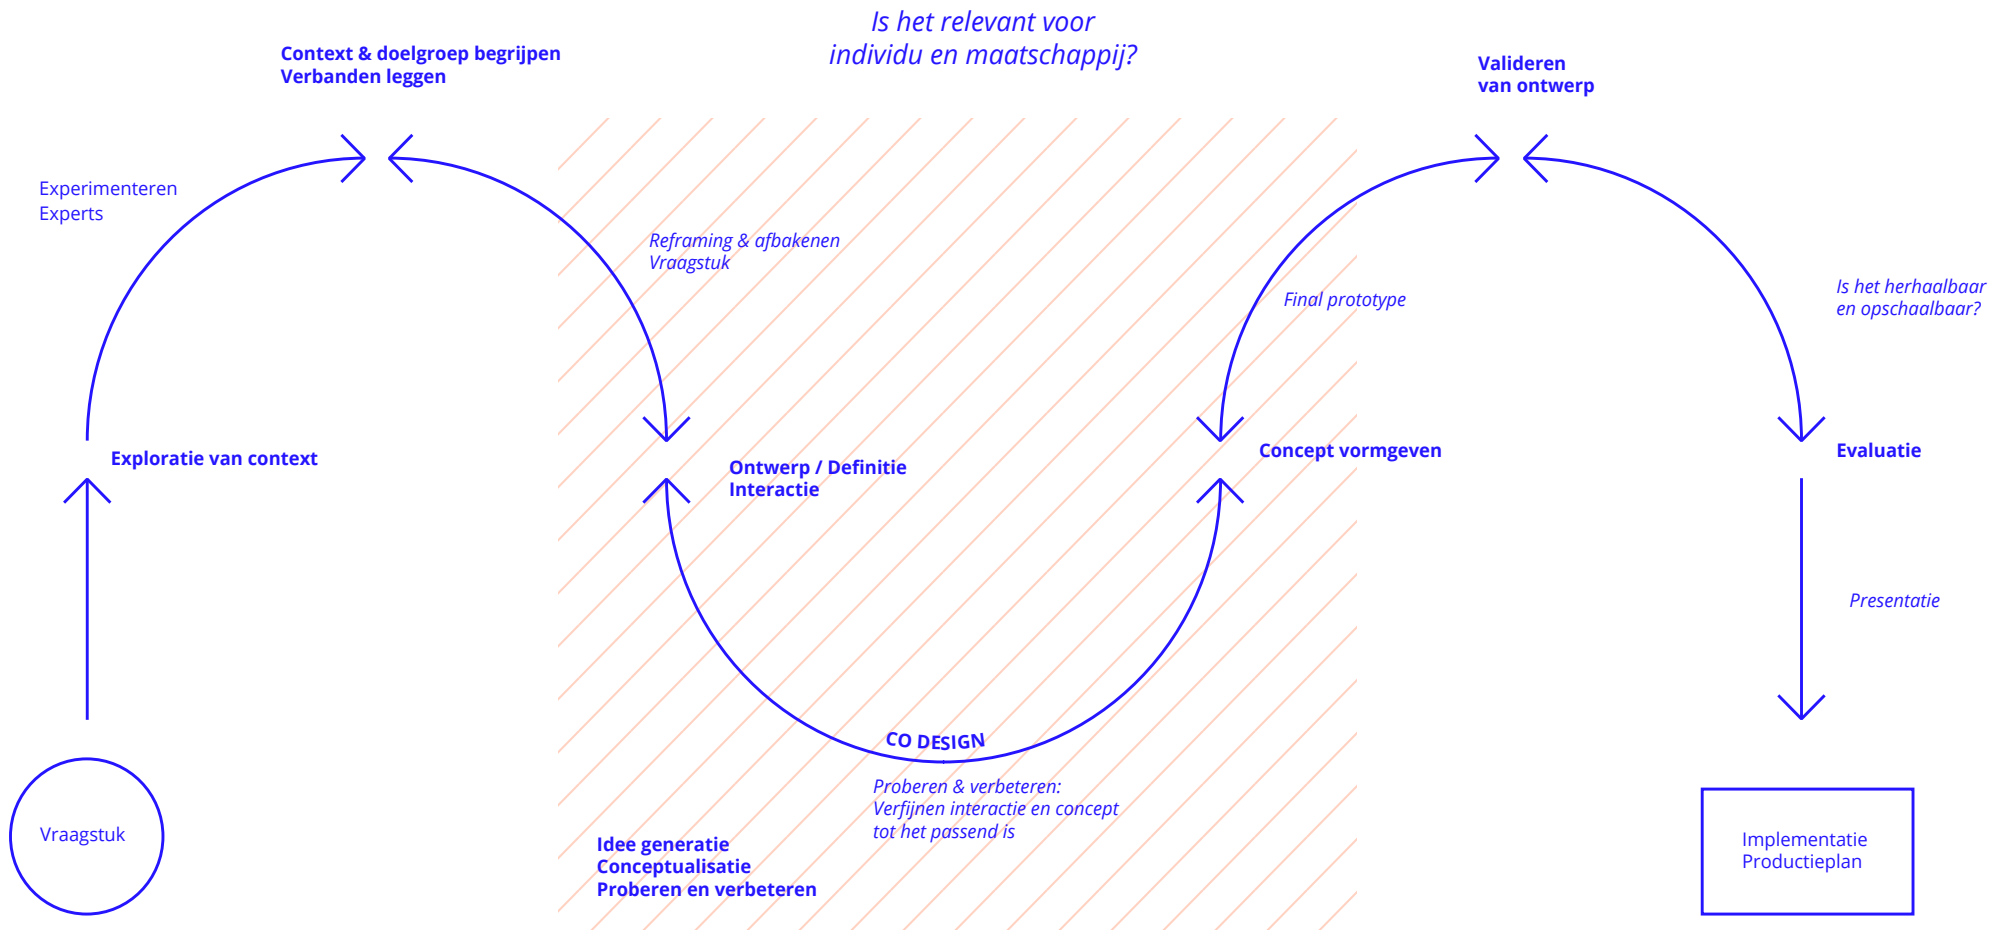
Is het relevant voor individu en maatschappij?

Context & doelgroep begrijpen
Verbanden leggen

Valideren
van ontwerp

Experimenteren
Experts

Reframing & afbakenen
Vraagstuk

Final prototype

Is het herhaalbaar
en opschaalbaar?

Exploratie van context

Ontwerp / Definitie
Interactie

Concept vormgeven

Evaluatie

Presentatie

CO DESIGN

Proberen & verbeteren:
Verfijnen interactie en concept
tot het passend is

Vraagstuk

Idee generatie
Conceptualisatie
Proberen en verbeteren

Implementatie
Productieplan